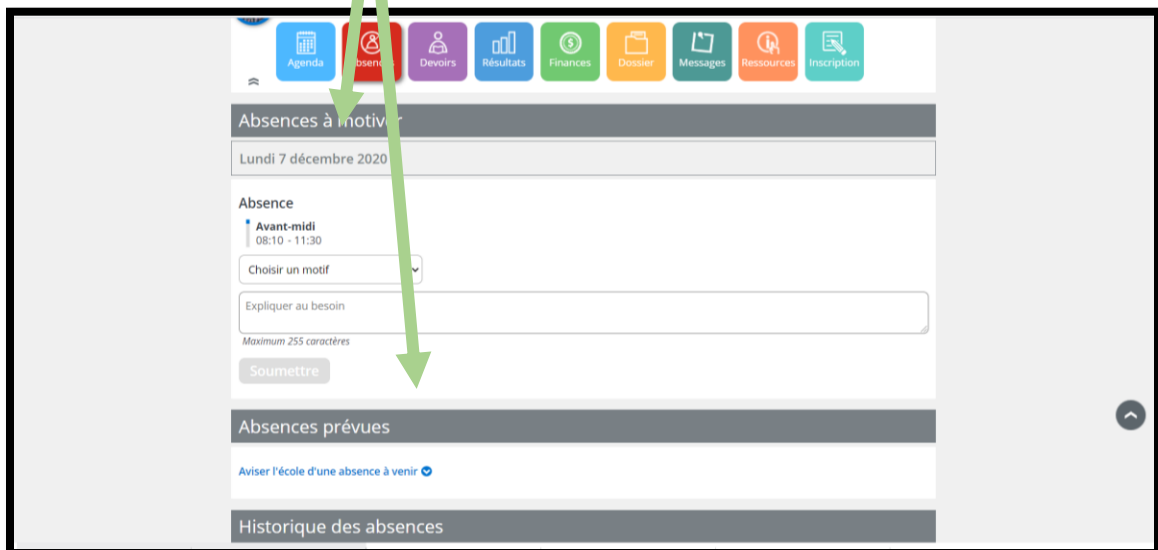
Agenda Absences Devoirs Résultats Finances Dossier Messages Ressources Inscription

Absences à motiver

Lundi 7 décembre 2020

Absence

Avant-midi
08:10 - 11:30

Choisir un motif

Expliquer au besoin

Maximum 255 caractères

Soumettre

Absences prévues

Aviser l'école d'une absence à venir

Historique des absences